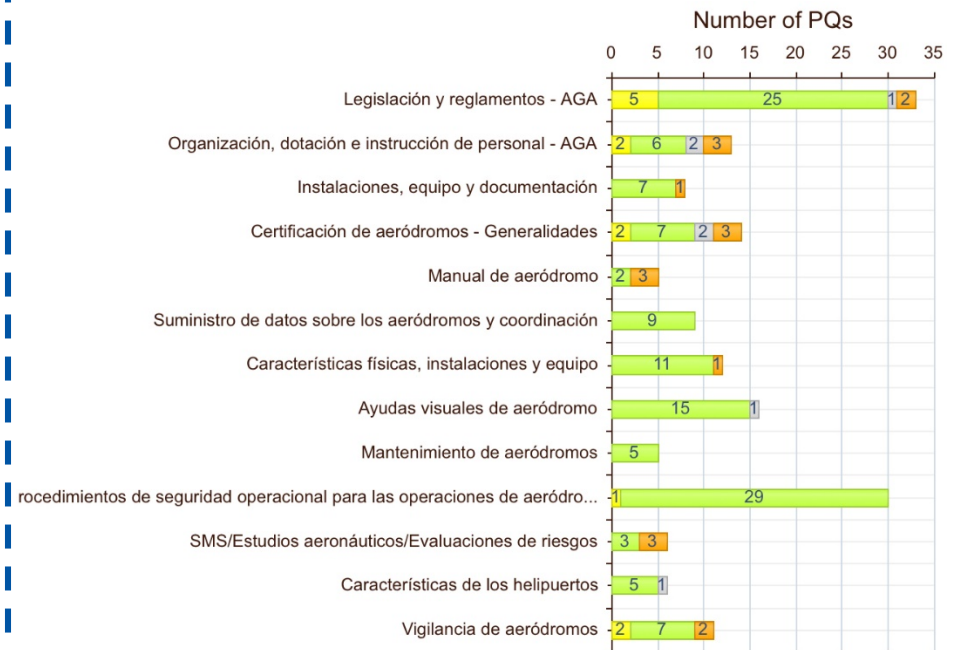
Number of PQs

0 5 10 15 20 25 30 35

Legislación y reglamentos - AGA 5 25 1 2

Organización, dotación e instrucción de personal - AGA 2 6 2 3

Instalaciones, equipo y documentación 7 1

Certificación de aeródromos - Generalidades 2 7 2 3

Manual de aeródromo 2 3

Suministro de datos sobre los aeródromos y coordinación 9

Características físicas, instalaciones y equipo 11 1

Ayudas visuales de aeródromo 15 1

Mantenimiento de aeródromos 5

rocedimientos de seguridad operacional para las operaciones de aeródro... 1 29

SMS/Estudios aeronáuticos/Evaluaciones de riesgos 3 3

Características de los helipuertos 5 1

Vigilancia de aeródromos 2 7 2